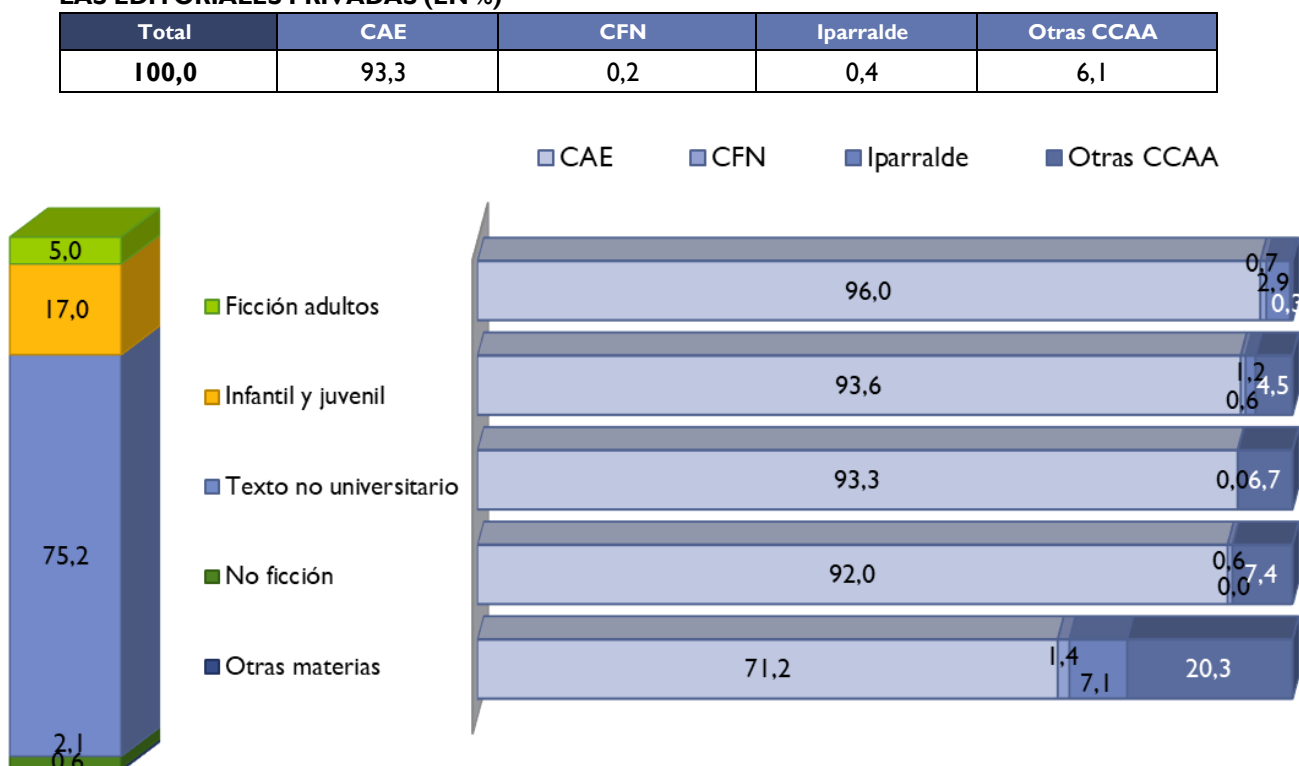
LAS EDITORIALES PRIVADAS (EN %)

| Total | CAE | CFN | Iparralde | Otras CCAA |
|---|---|---|---|---|
| 100,0 | 93,3 | 0,2 | 0,4 | 6,1 |

CAE CFN Iparralde Otras CCAA

5,0
17,0
75,2
2,1
0,6

Ficción adultos
Infantil y juvenil
Texto no universitario
No ficción
Otras materias

96,0 0,7 2,9 0,3
93,6 1,2 0,6 4,5
93,3 0,0 6,7
92,0 0,6 0,0 7,4
71,2 1,4 7,1 20,3